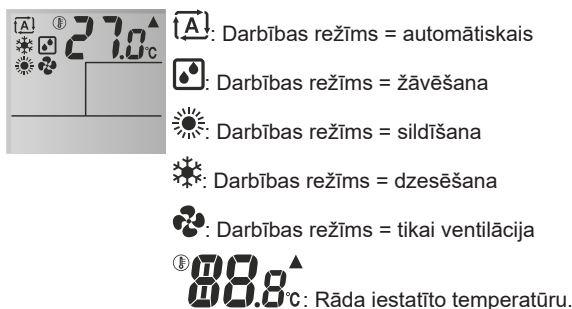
A 27.0°C

A: Darbības režīms = automātiskais

: Darbības režīms = žāvēšana

: Darbības režīms = sildīšana

: Darbības režīms = dzesēšana

: Darbības režīms = tikai ventilācija

88.8°C: Rāda iestatīto temperatūru.